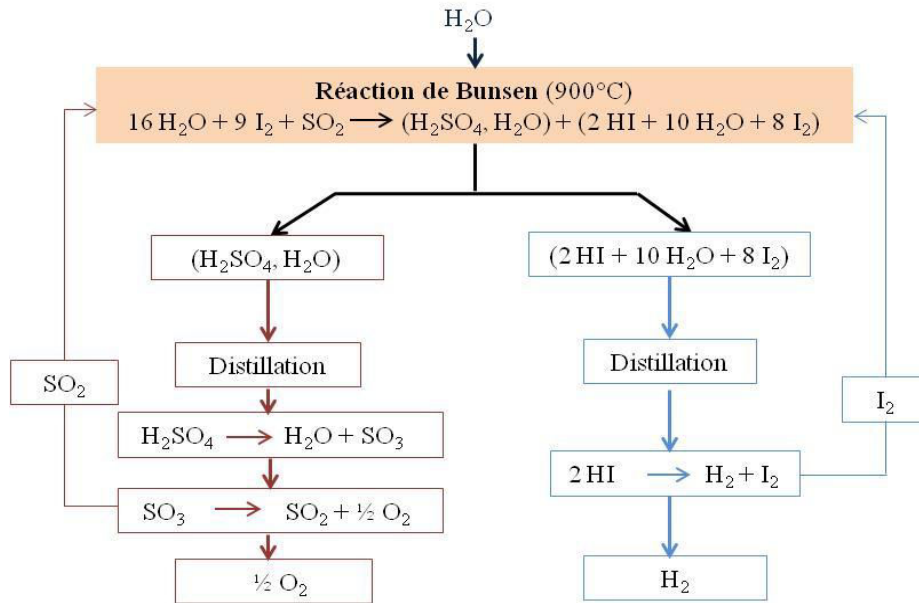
$H_2O$

**Réaction de Bunsen** (900°C)
$16\, H_2O + 9\, I_2 + SO_2 \longrightarrow (H_2SO_4, H_2O) + (2\, HI + 10\, H_2O + 8\, I_2)$

$(H_2SO_4, H_2O)$

Distillation

$H_2SO_4 \longrightarrow H_2O + SO_3$

$SO_3 \longrightarrow SO_2 + \frac{1}{2}\, O_2$

$\frac{1}{2}\, O_2$

$SO_2$

$(2\, HI + 10\, H_2O + 8\, I_2)$

Distillation

$2\, HI \longrightarrow H_2 + I_2$

$H_2$

$I_2$